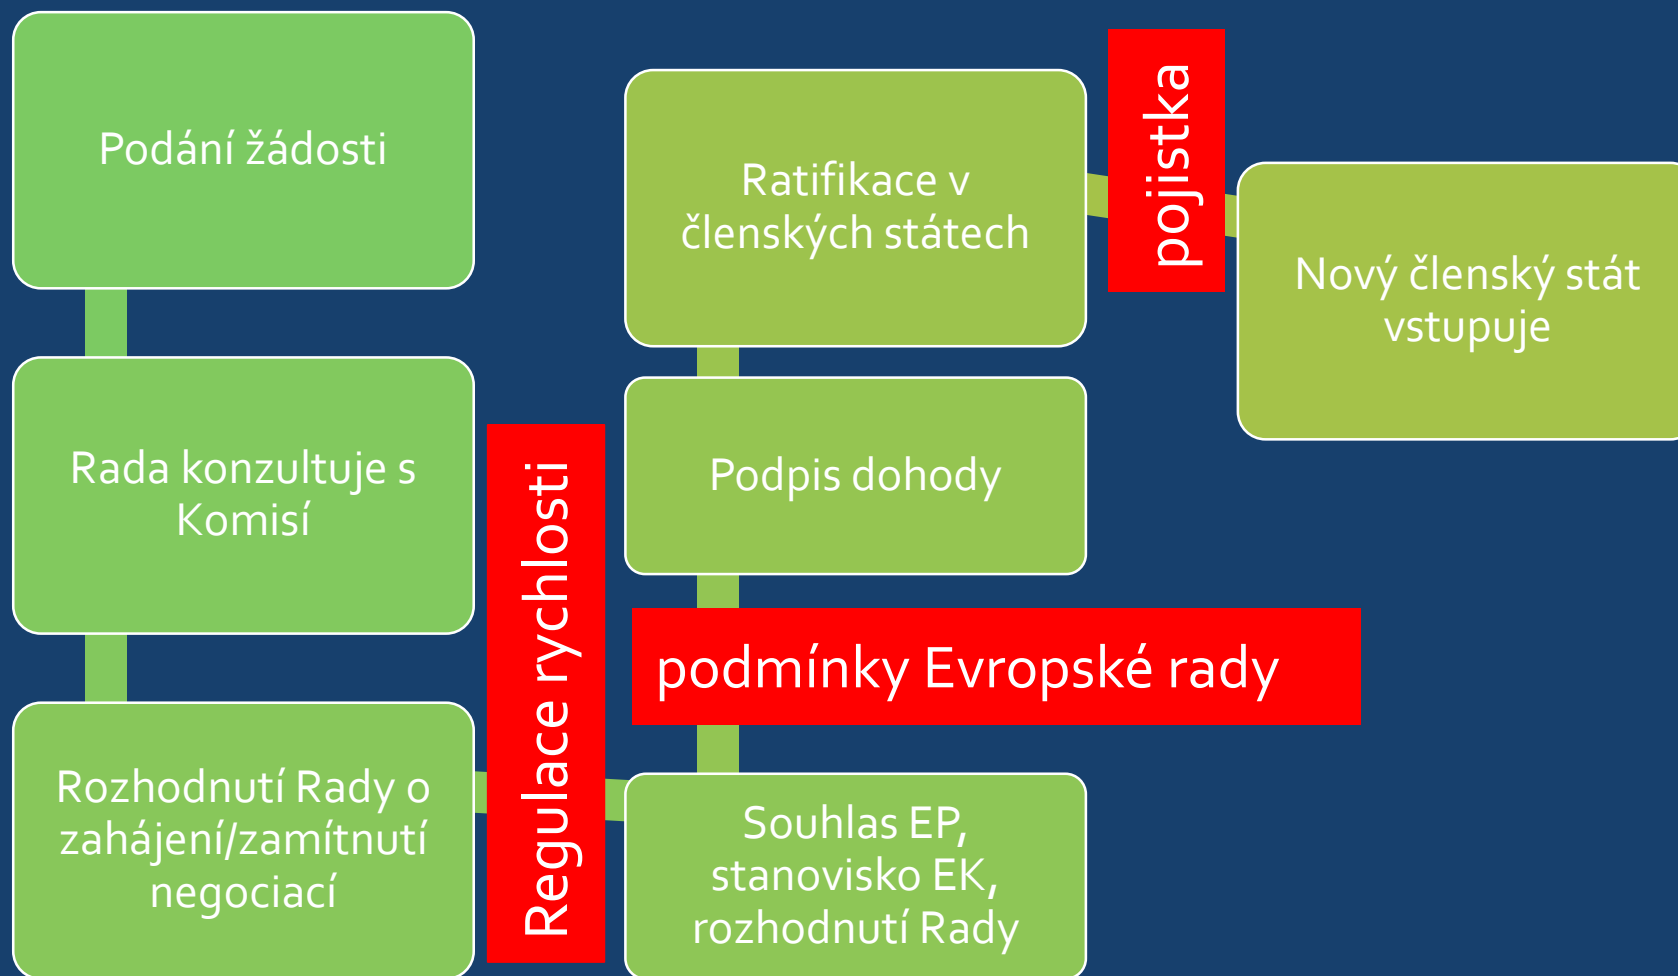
Podání žádosti

Rada konzultuje s Komisí

Rozhodnutí Rady o zahájení/zamítnutí negociací

Regulace rychlosti

Souhlas EP, stanovisko EK, rozhodnutí Rady

podmínky Evropské rady

Podpis dohody

Ratifikace v členských státech

pojistka

Nový členský stát vstupuje